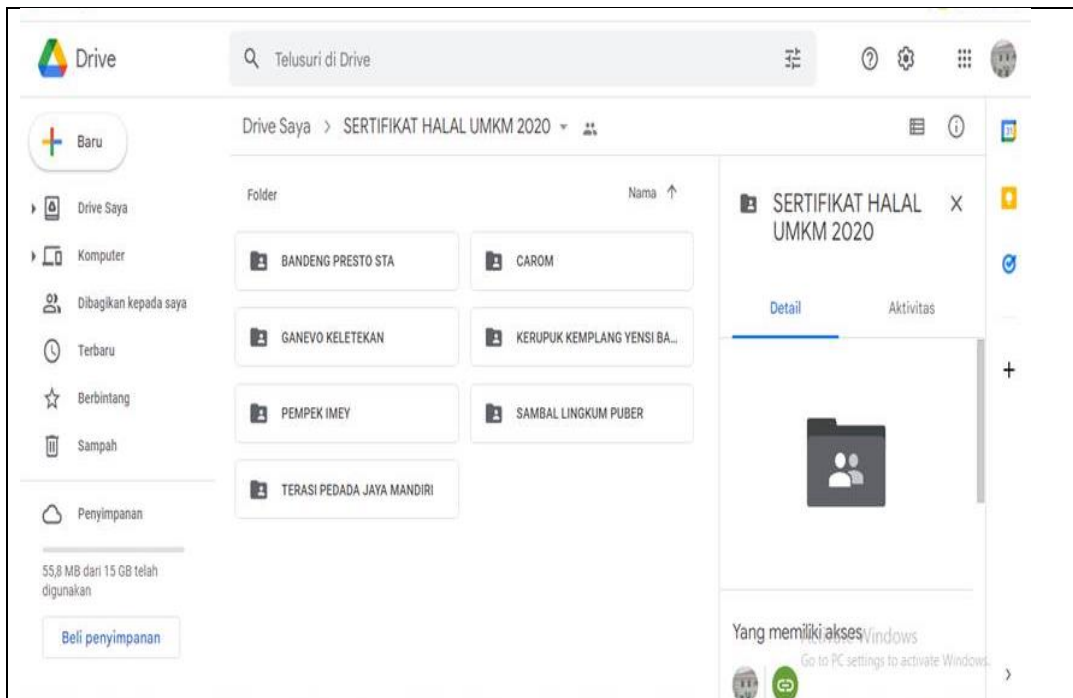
Drive

Telusuri di Drive

Baru

Drive Saya

Komputer

Dibagikan kepada saya

Terbaru

Berbintang

Sampah

Penyimpanan

55,8 MB dari 15 GB telah digunakan

Beli penyimpanan

Drive Saya > SERTIFIKAT HALAL UMKM 2020

Folder

Nama ↑

BANDENG PRESTO STA

CAROM

GANEVO KELETEKAN

KERUPUK KEMPLANG YENSI BA...

PEMPEK IMEY

SAMBAL LINGKUM PUBER

TERASI PEDADA JAYA MANDIRI

SERTIFIKAT HALAL UMKM 2020

Detail

Aktivitas

Yang memiliki akses

Activate Windows
Go to PC settings to activate Windows.